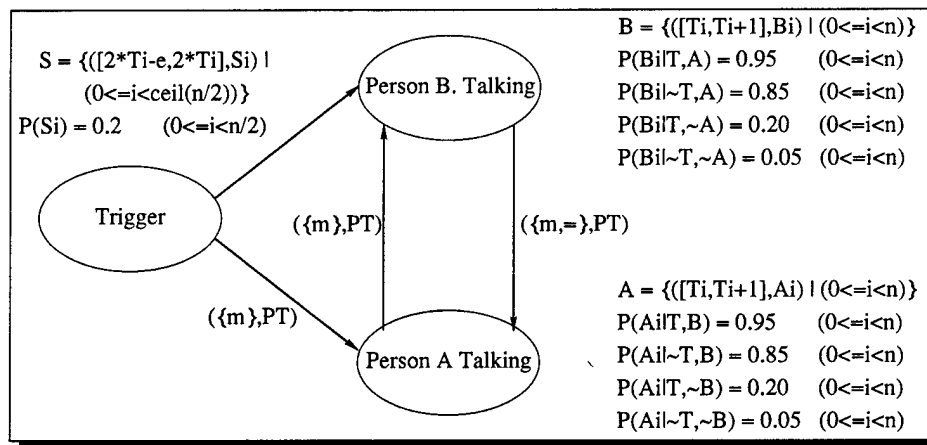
S = {([2*Ti-e,2*Ti],Si) | (0<=i<ceil(n/2))}
P(Si) = 0.2 (0<=i<n/2)

Person B. Talking

B = {([Ti,Ti+1],Bi) | (0<=i<n)}
P(Bi|T,A) = 0.95 (0<=i<n)
P(Bi|~T,A) = 0.85 (0<=i<n)
P(Bi|T,~A) = 0.20 (0<=i<n)
P(Bi|~T,~A) = 0.05 (0<=i<n)

Trigger

({m},PT)

({m,=},PT)

({m},PT)

Person A Talking

A = {([Ti,Ti+1],Ai) | (0<=i<n)}
P(Ai|T,B) = 0.95 (0<=i<n)
P(Ai|~T,B) = 0.85 (0<=i<n)
P(Ai|T,~B) = 0.20 (0<=i<n)
P(Ai|~T,~B) = 0.05 (0<=i<n)